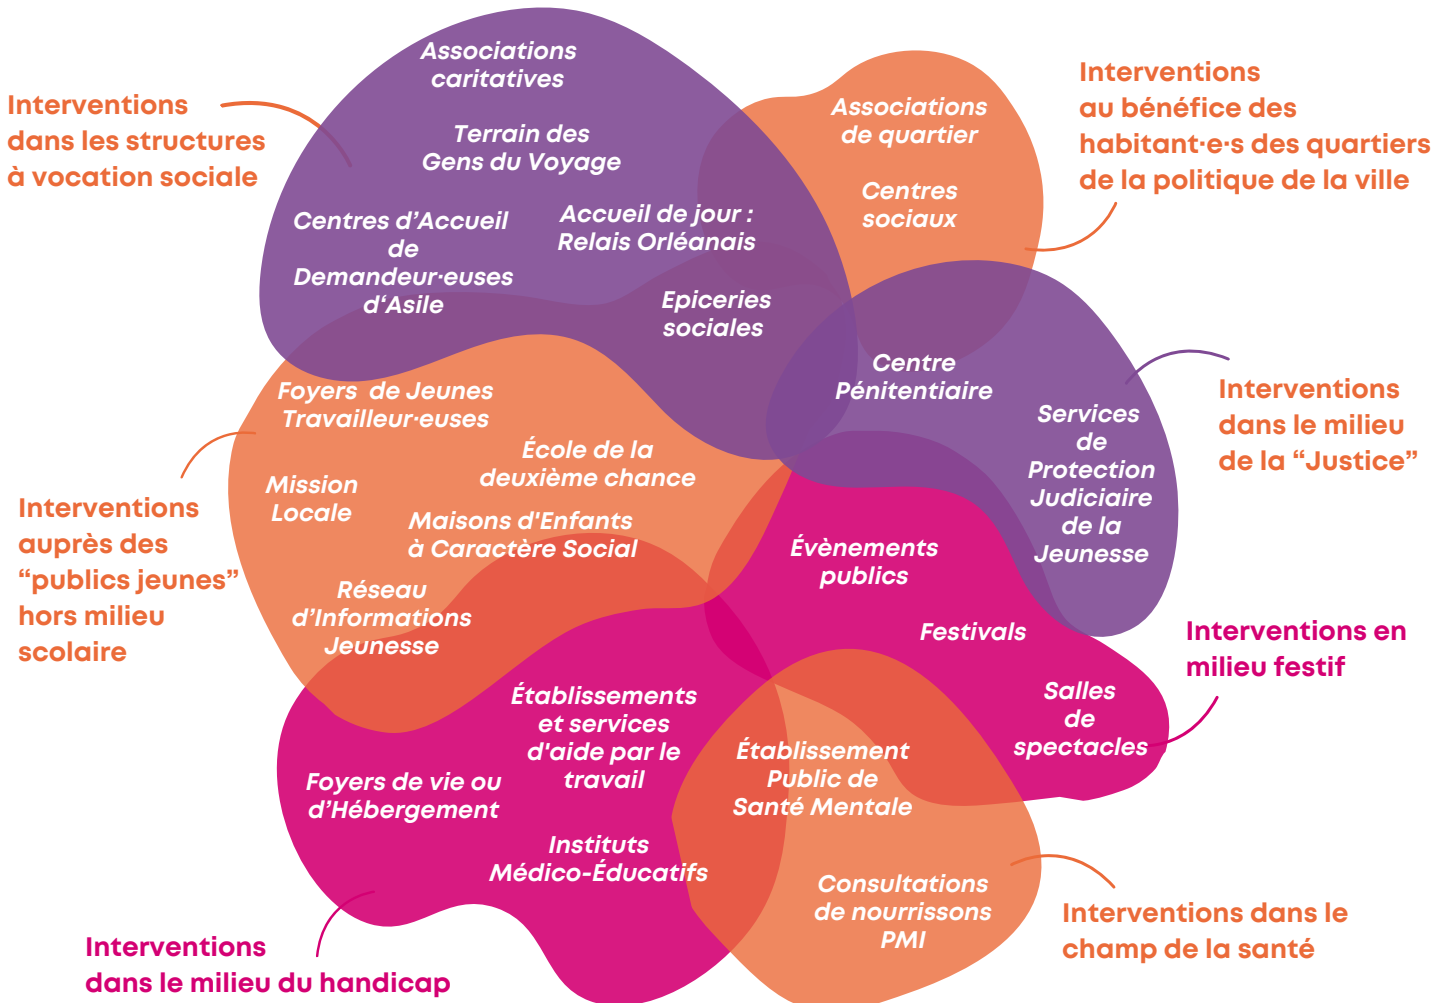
Interventions dans les structures à vocation sociale

Associations caritatives

Terrain des Gens du Voyage

Centres d'Accueil de Demandeur·euses d'Asile

Accueil de jour : Relais Orléanais

Epiceries sociales

Associations de quartier

Centres sociaux

Interventions au bénéfice des habitant·e·s des quartiers de la politique de la ville

Centre Pénitentiaire

Services de Protection Judiciaire de la Jeunesse

Interventions dans le milieu de la "Justice"

Foyers de Jeunes Travailleur·euses

École de la deuxième chance

Mission Locale

Maisons d'Enfants à Caractère Social

Réseau d'Informations Jeunesse

Interventions auprès des "publics jeunes" hors milieu scolaire

Évènements publics

Festivals

Salles de spectacles

Interventions en milieu festif

Établissements et services d'aide par le travail

Foyers de vie ou d'Hébergement

Instituts Médico-Éducatifs

Établissement Public de Santé Mentale

Consultations de nourrissons PMI

Interventions dans le champ de la santé

Interventions dans le milieu du handicap